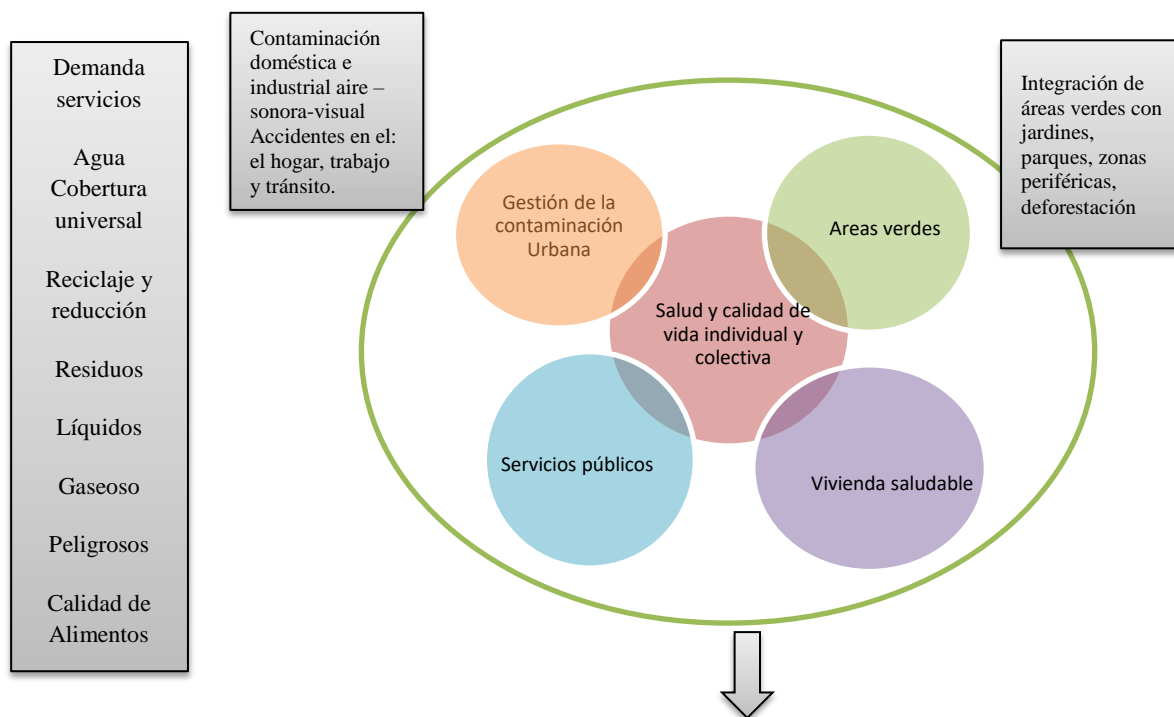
Demanda servicios

Agua Cobertura universal

Reciclaje y reducción

Residuos

Líquidos

Gaseoso

Peligrosos

Calidad de Alimentos

Contaminación doméstica e industrial aire – sonora-visual Accidentes en el: el hogar, trabajo y tránsito.

Integración de áreas verdes con jardines, parques, zonas periféricas, deforestación

Gestión de la contaminación Urbana

Areas verdes

Salud y calidad de vida individual y colectiva

Servicios públicos

Vivienda saludable